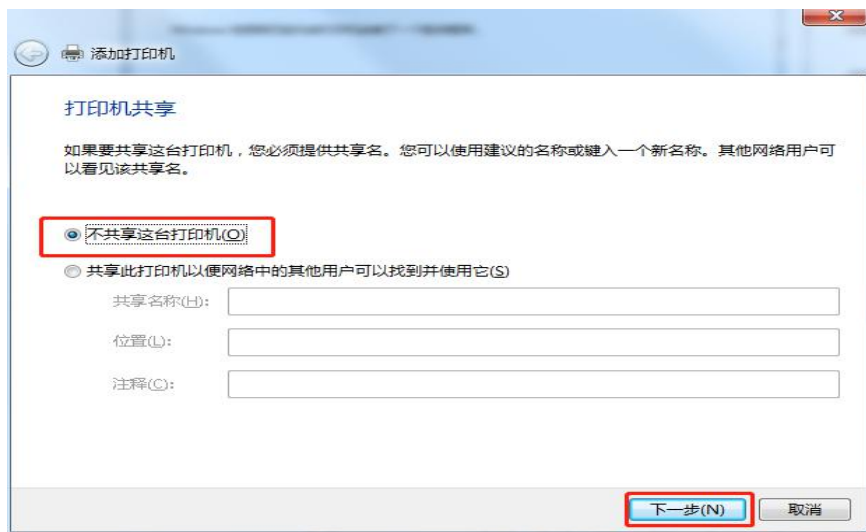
添加打印机

打印机共享

如果要共享这台打印机，您必须提供共享名。您可以使用建议的名称或键入一个新名称。其他网络用户可以看见该共享名。

不共享这台打印机(O)

共享此打印机以便网络中的其他用户可以找到并使用它(S)

共享名称(H):

位置(L):

注释(C):

下一步(N)

取消